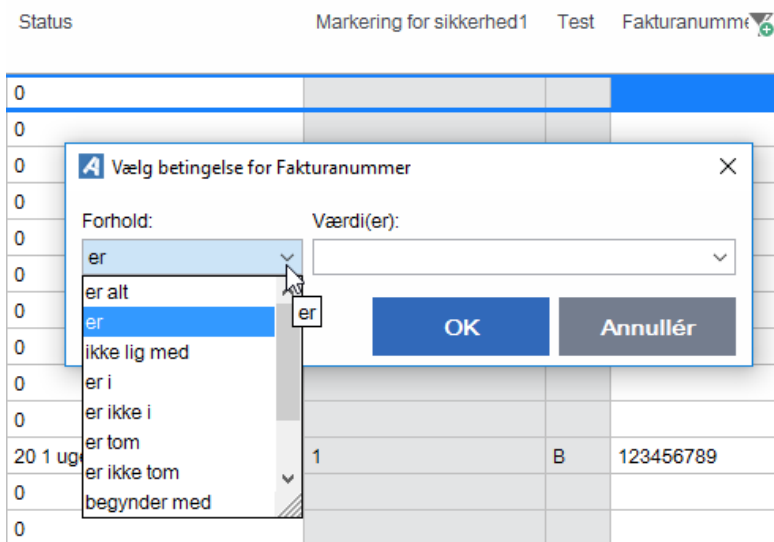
Status | Markering for sikkerhed1 | Test | Fakturanumme

0
0
0
0
0
0
0
0
0
0
20 1 ug | 1 | B | 123456789
0
0

Vælg betingelse for Fakturanummer ×

Forhold:
er

er alt
er
ikke lig med
er i
er ikke i
er tom
er ikke tom
begynder med

er

Værdi(er):

OK
Annullér